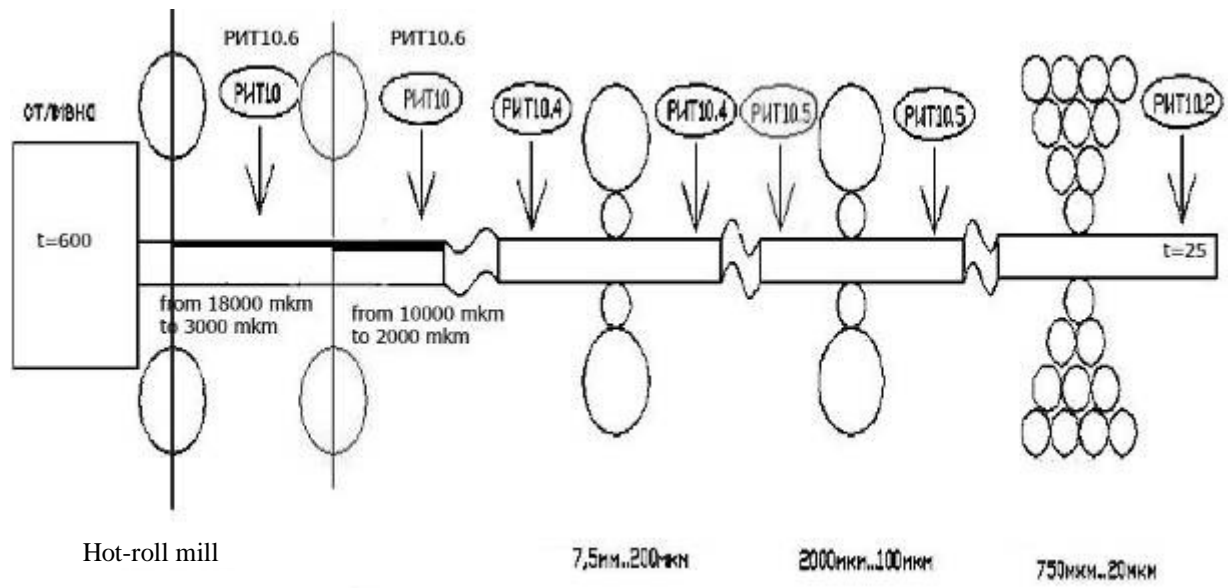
РИТ10.6

РИТ10.6

ОТЛИВКА

РИТ10

РИТ10

РИТ10.4

РИТ10.4

РИТ10.5

РИТ10.5

РИТ10.2

t=600

t=25

from 18000 mkm to 3000 mkm

from 10000 mkm to 2000 mkm

Hot-roll mill

7,5мм..200мкм

2000мкм..100мкм

750мкм..20мкм